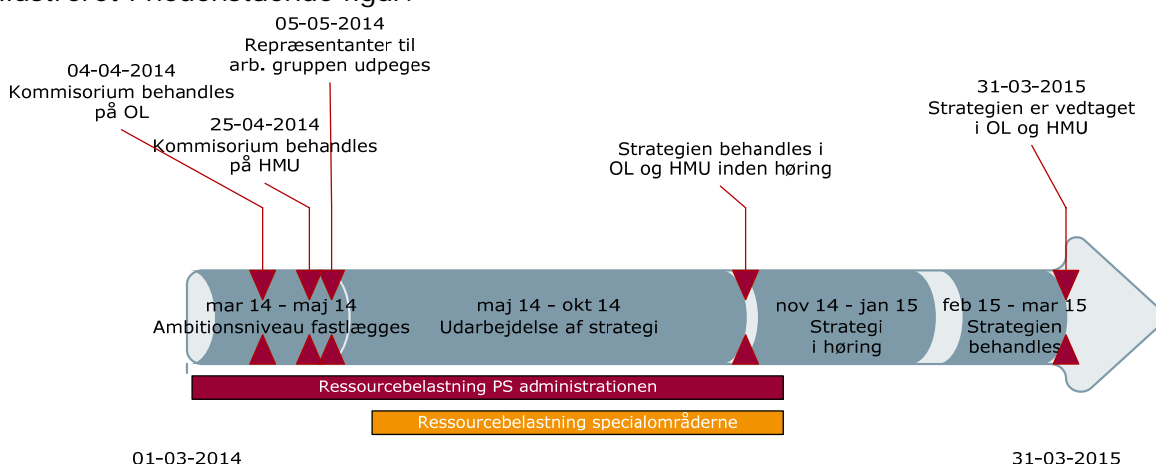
illustreret i nedenstående figur:

05-05-2014
Repræsentanter til arb. gruppen udpeges

04-04-2014
Kommisorium behandles på OL

25-04-2014
Kommisorium behandles på HMU

Strategien behandles i OL og HMU inden høring

31-03-2015
Strategien er vedtaget i OL og HMU

mar 14 - maj 14
Ambitionsniveau fastlægges

maj 14 - okt 14
Udarbejdelse af strategi

nov 14 - jan 15
Strategi i høring

feb 15 - mar 15
Strategien behandles

Ressourcebelastning PS administrationen

Ressourcebelastning specialområderne

01-03-2014

31-03-2015